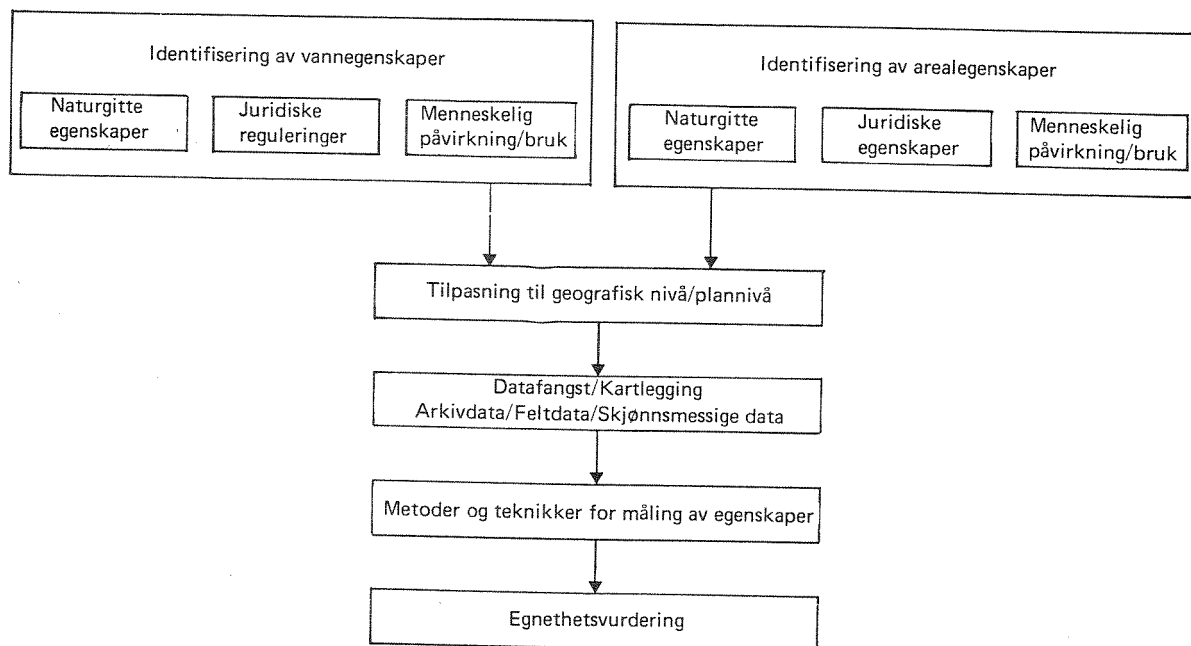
Identifisering av vannegenskaper

Naturgitte egenskaper

Juridiske reguleringer

Menneskelig påvirkning/bruk

Identifisering av arealegenskaper

Naturgitte egenskaper

Juridiske egenskaper

Menneskelig påvirkning/bruk

Tilpasning til geografisk nivå/plannivå

Datafangst/Kartlegging
Arkivdata/Feltdata/Skjønnsmessige data

Metoder og teknikker for måling av egenskaper

Egnethetsvurdering